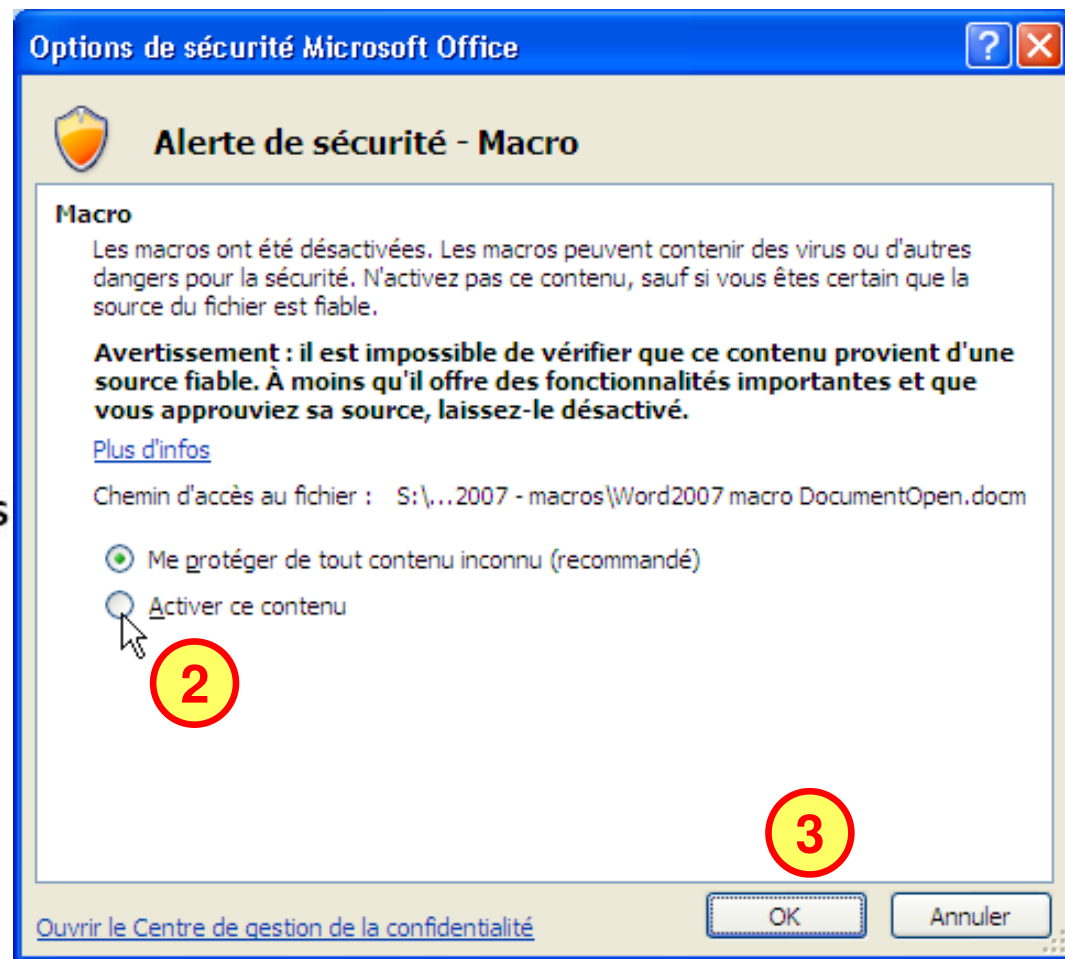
Options de sécurité Microsoft Office

Alerte de sécurité - Macro

Macro

Les macros ont été désactivées. Les macros peuvent contenir des virus ou d'autres dangers pour la sécurité. N'activez pas ce contenu, sauf si vous êtes certain que la source du fichier est fiable.

**Avertissement : il est impossible de vérifier que ce contenu provient d'une source fiable. À moins qu'il offre des fonctionnalités importantes et que vous approuviez sa source, laissez-le désactivé.**

Plus d'infos

Chemin d'accès au fichier : S:\...2007 - macros\Word2007 macro DocumentOpen.docm

Me protéger de tout contenu inconnu (recommandé)

Activer ce contenu

2

3

Ouvrir le Centre de gestion de la confidentialité

OK

Annuler